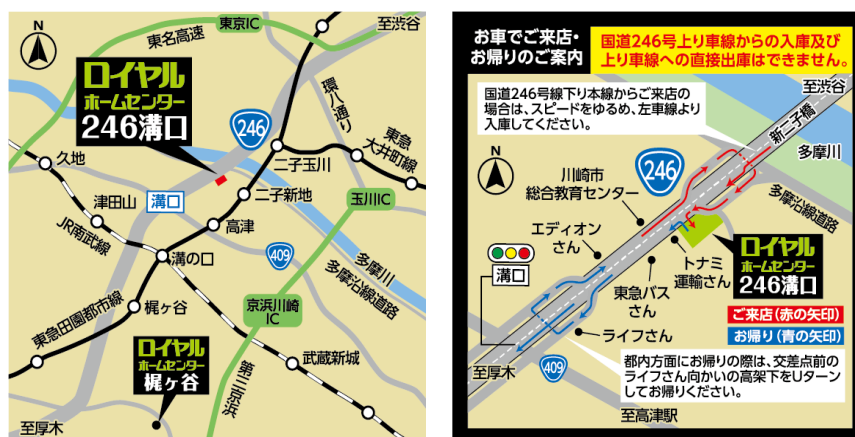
N
東京IC
至渋谷
東名高速
ロイヤル
ホームセンター
246溝口
246
環八通り
東急大井町線
久地
二子玉川
溝口
二子新地
津田山
玉川IC
高津
JR南武線
溝の口
409
多摩川
梶ヶ谷
多摩沿線道路
東急田園都市線
京浜川崎IC
ロイヤル
ホームセンター
梶ヶ谷
第三京浜
武蔵新城
至厚木

お車でご来店・お帰りのご案内
国道246号上り車線からの入庫及び上り車線への直接出庫はできません。
国道246号線下り本線からご来店の場合は、スピードをゆるめ、左車線より入庫してください。
至渋谷
新二子橋
N
246
川崎市総合教育センター
多摩川
多摩沿線道路
エディオンさん
トナミ運輸さん
ロイヤル
ホームセンター
246溝口
溝口
東急バスさん
ご来店(赤の矢印)
お帰り(青の矢印)
ライフさん
都内方面にお帰りの際は、交差点前のライフさん向かいの高架下をUターンしてお帰りください。
至厚木
409
至高津駅